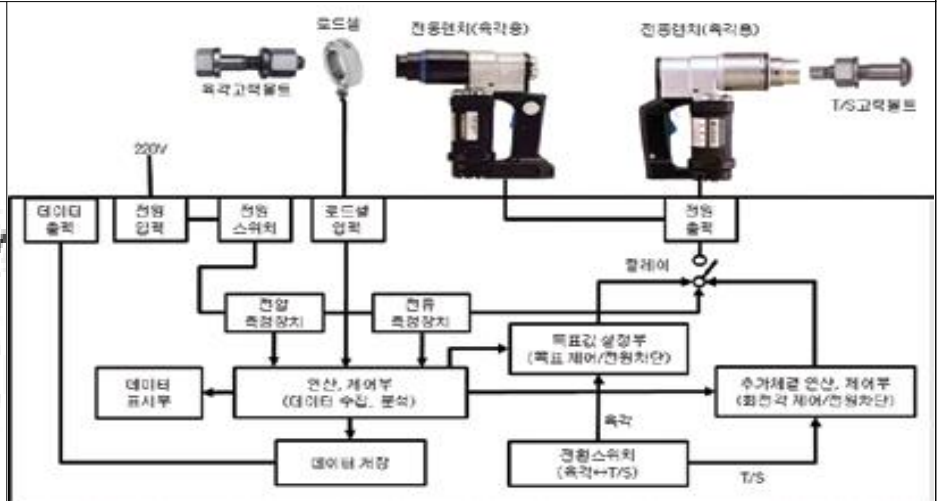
로드셀

전동렌치(육각용)

전동렌치(육각용)

육각고력볼트

T/S고력볼트

220V

데이터 출력

전원 입력

전원 스위치

로드셀 입력

전원 출력

릴레이

전압 측정장치

전류 측정장치

목표값 설정부 (목표 제어/전원차단)

데이터 표시부

연산, 제어부 (데이터 수집, 분석)

추가체결 연산, 제어부 (회전각 제어/전원차단)

육각

데이터 저장

전환스위치 (육각↔T/S)

T/S